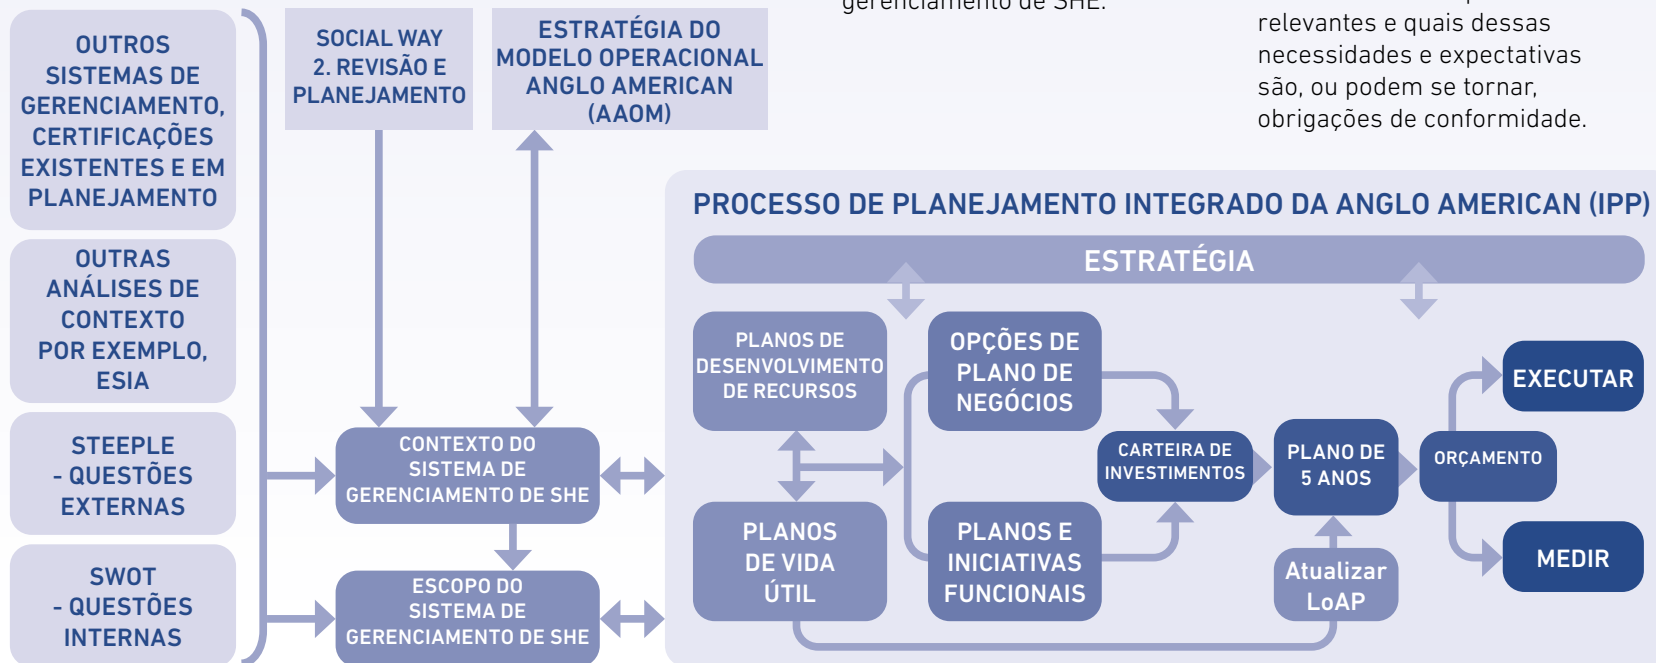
gerenciamento de SHE.

relevantes e quais dessas necessidades e expectativas são, ou podem se tornar, obrigações de conformidade.

OUTROS SISTEMAS DE GERENCIAMENTO, CERTIFICAÇÕES EXISTENTES E EM PLANEJAMENTO

OUTRAS ANÁLISES DE CONTEXTO POR EXEMPLO, ESIA

STEEPLE - QUESTÕES EXTERNAS

SWOT - QUESTÕES INTERNAS

SOCIAL WAY 2. REVISÃO E PLANEJAMENTO

ESTRATÉGIA DO MODELO OPERACIONAL ANGLO AMERICAN (AAOM)

CONTEXTO DO SISTEMA DE GERENCIAMENTO DE SHE

ESCOPO DO SISTEMA DE GERENCIAMENTO DE SHE

PROCESSO DE PLANEJAMENTO INTEGRADO DA ANGLO AMERICAN (IPP)

ESTRATÉGIA

PLANOS DE DESENVOLVIMENTO DE RECURSOS

OPÇÕES DE PLANO DE NEGÓCIOS

PLANOS DE VIDA ÚTIL

PLANOS E INICIATIVAS FUNCIONAIS

CARTEIRA DE INVESTIMENTOS

PLANO DE 5 ANOS

Atualizar LoAP

ORÇAMENTO

EXECUTAR

MEDIR